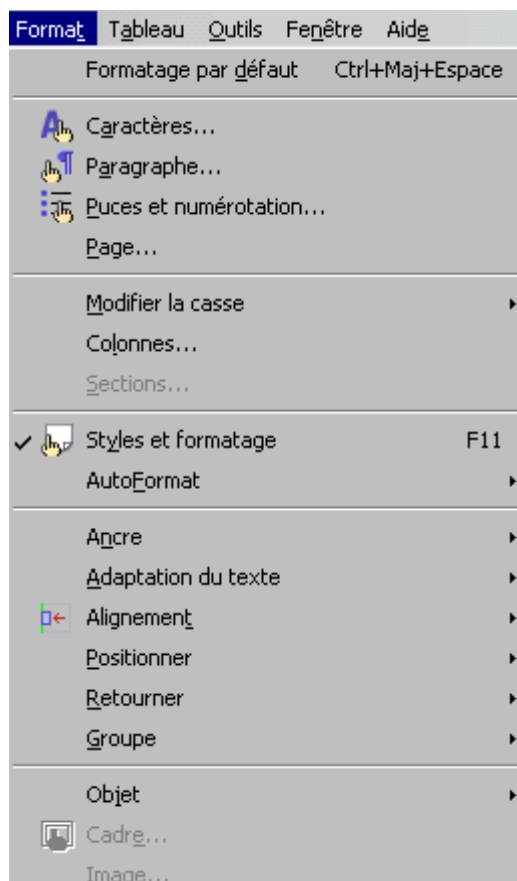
Format Tableau Outils Fenêtre Aide

Formatage par défaut Ctrl+Maj+Espace

Caractères...
Paragraphe...
Puces et numérotation...
Page...

Modifier la casse
Colonnes...
Sections...

Styles et formatage F11
AutoFormat

Ancre
Adaptation du texte
Alignement
Positionner
Retourner
Groupe

Objet
Cadre...
Image...